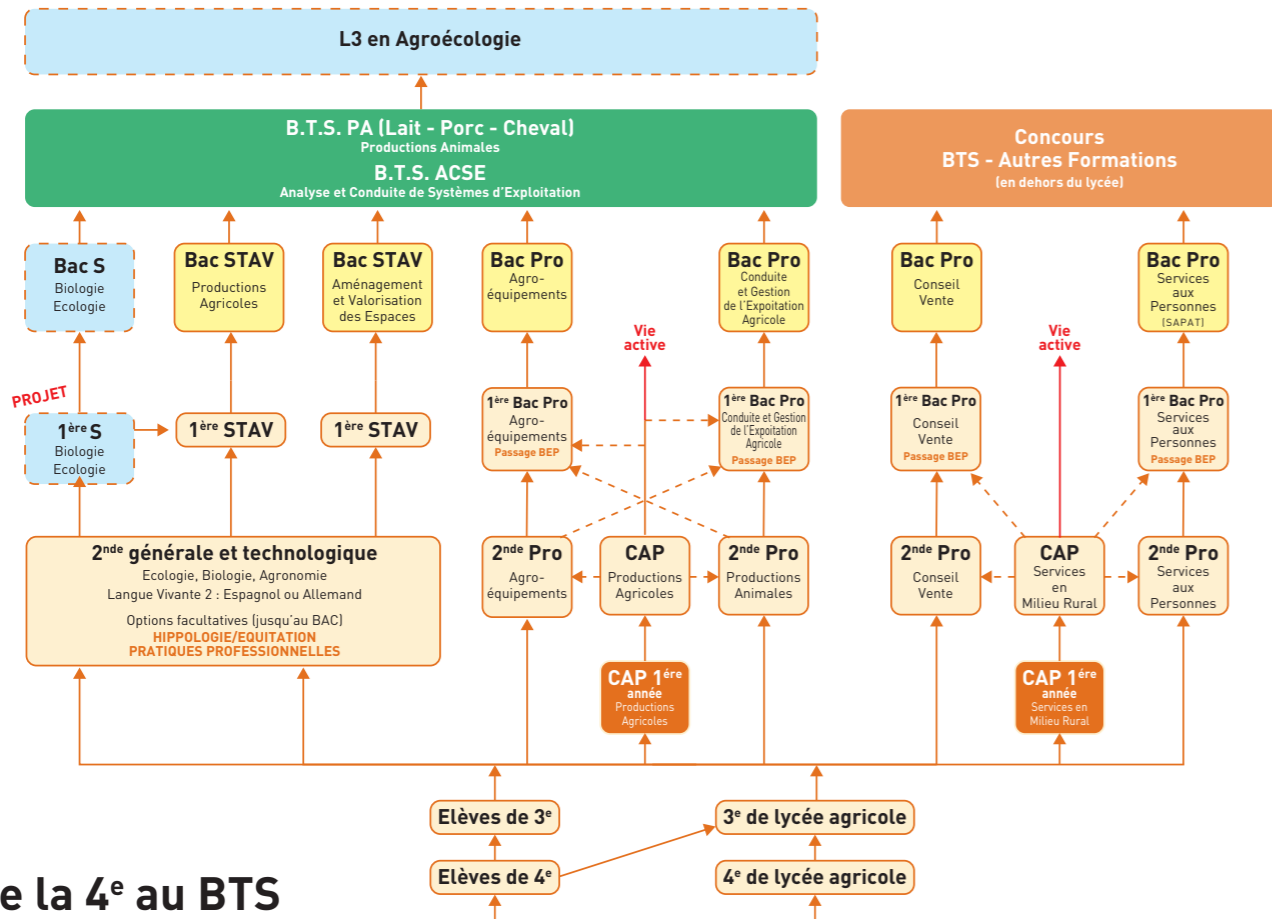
L3 en Agroécologie

B.T.S. PA (Lait - Porc - Cheval)
Productions Animales
B.T.S. ACSE
Analyse et Conduite de Systèmes d'Exploitation

Concours
BTS - Autres Formations
(en dehors du lycée)

Bac S
Biologie
Ecologie

Bac STAV
Productions
Agricoles

Bac STAV
Aménagement
et Valorisation
des Espaces

Bac Pro
Agro-
équipements

Bac Pro
Conduite
et Gestion
de l'Expoitation
Agricole

Bac Pro
Conseil
Vente

Bac Pro
Services
aux
Personnes
(SAPAT)

Vie
active

Vie
active

PROJET

1ère S
Biologie
Ecologie

1ère STAV

1ère STAV

1ère Bac Pro
Agro-
équipements
Passage BEP

1ère Bac Pro
Conduite et Gestion
de l'Expoitation
Agricole
Passage BEP

1ère Bac Pro
Conseil
Vente
Passage BEP

1ère Bac Pro
Services
aux
Personnes
Passage BEP

2nde générale et technologique
Ecologie, Biologie, Agronomie
Langue Vivante 2 : Espagnol ou Allemand
Options facultatives (jusqu'au BAC)
HIPPOLOGIE/EQUITATION
PRATIQUES PROFESSIONNELLES

2nde Pro
Agro-
équipements

CAP
Productions
Agricoles

2nde Pro
Productions
Animales

2nde Pro
Conseil
Vente

CAP
Services
en
Milieu Rural

2nde Pro
Services
aux
Personnes

CAP 1ère
année
Productions
Agricoles

CAP 1ère
année
Services en
Milieu Rural

Elèves de 3e

3e de lycée agricole

Elèves de 4e

4e de lycée agricole

e la 4e au BTS